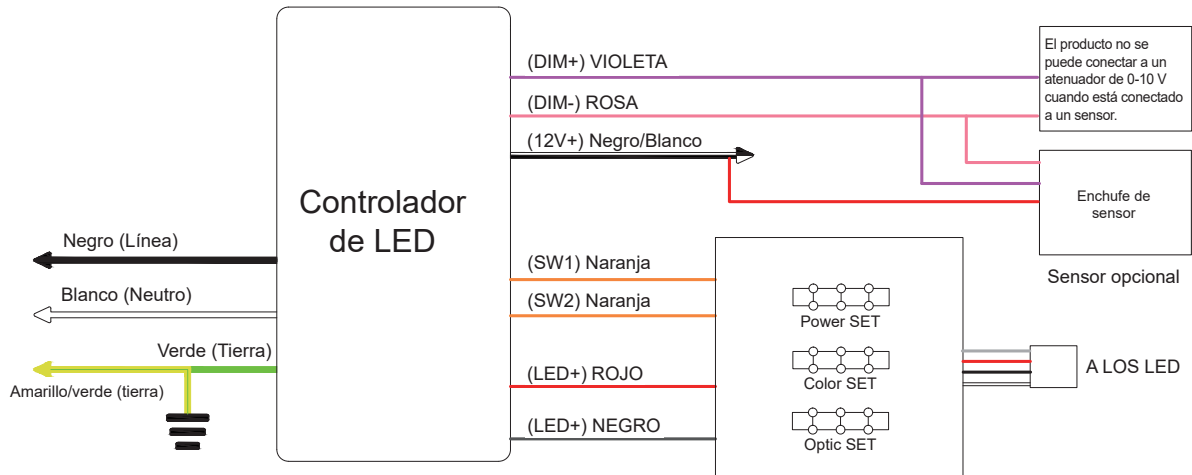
Controlador de LED

(DIM+) VIOLETA

(DIM-) ROSA

(12V+) Negro/Blanco

El producto no se puede conectar a un atenuador de 0-10 V cuando está conectado a un sensor.

Enchufe de sensor

Sensor opcional

Negro (Línea)

Blanco (Neutro)

Verde (Tierra)

Amarillo/verde (tierra)

(SW1) Naranja

(SW2) Naranja

(LED+) ROJO

(LED+) NEGRO

Power SET

Color SET

Optic SET

A LOS LED